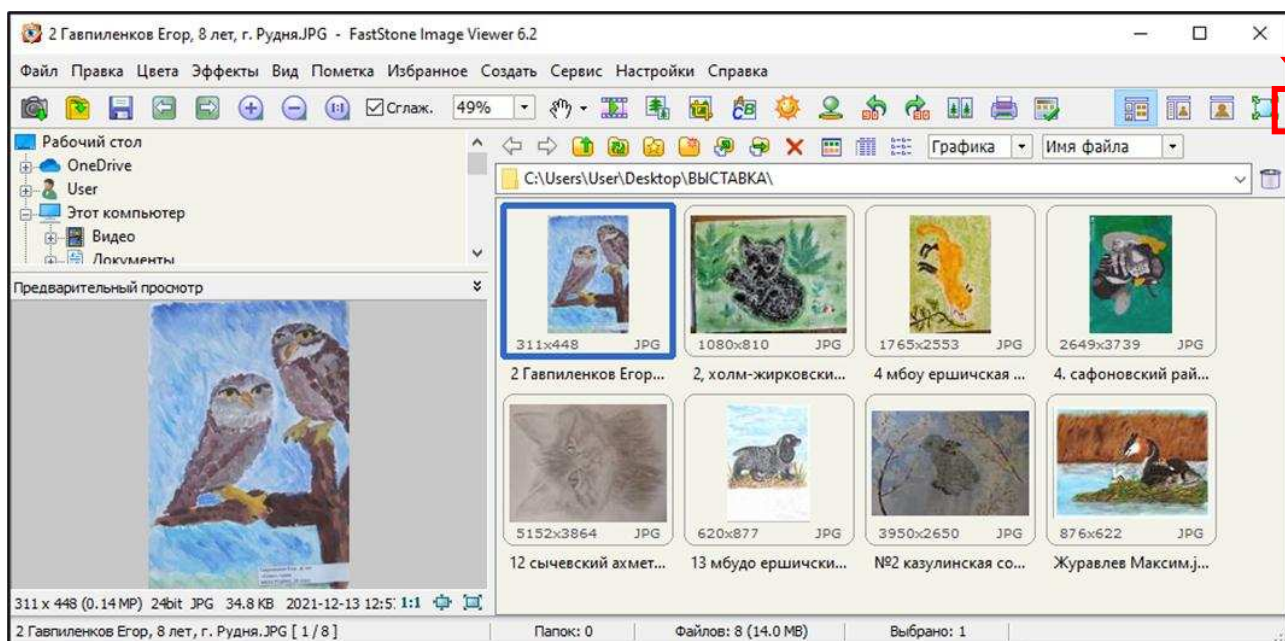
2 Гавпиленков Егор, 8 лет, г. Рудня.JPG - FastStone Image Viewer 6.2

Файл Правка Цвета Эффекты Вид Пометка Избранное Создать Сервис Настройки Справка

Сглаж. 49%

Графика Имя файла

Рабочий стол
OneDrive
User
Этот компьютер
Видео
Документы

C:\Users\User\Desktop\ВЫСТАВКА\

Предварительный просмотр

311x448 JPG
2 Гавпиленков Егор...

1080x810 JPG
2, холм-жирковски...

1765x2553 JPG
4 мбоу ершичская ...

2649x3739 JPG
4. сафоновский рай...

5152x3864 JPG
12 сычевский ахмет...

620x877 JPG
13 мбудо ершички...

3950x2650 JPG
№2 казулинская со...

876x622 JPG
Журавлев Максим.j...

311 x 448 (0.14 MP) 24bit JPG 34.8 KB 2021-12-13 12:5 1:1

2 Гавпиленков Егор, 8 лет, г. Рудня.JPG [ 1 / 8 ]   Папок: 0   Файлов: 8 (14.0 MB)   Выбрано: 1